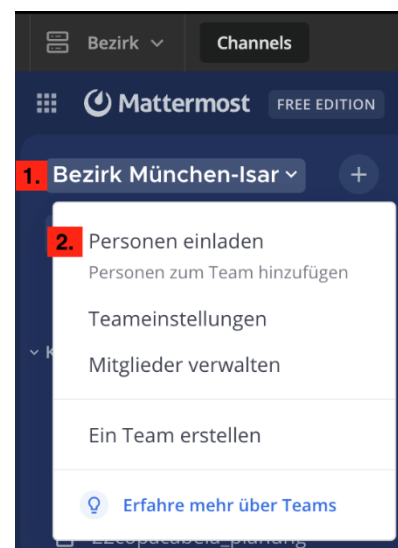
Bezirk

Channels

Mattermost FREE EDITION

1. Bezirk München-Isar

2. Personen einladen

Personen zum Team hinzufügen

Teameinstellungen

Mitglieder verwalten

Ein Team erstellen

Erfahre mehr über Teams